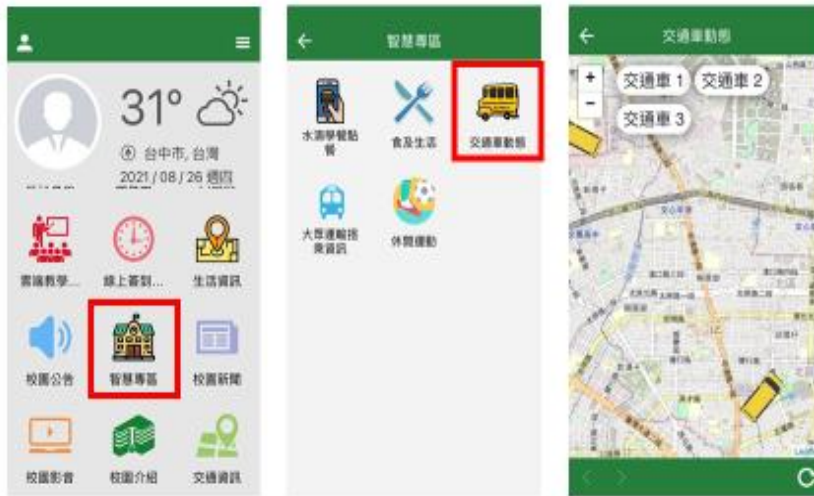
31°

台中市, 台灣

2021 / 08 / 26 週四

雲端教學...

線上簽到...

生活資訊

校園公告

智慧專區

校園新聞

校園影音

校園介紹

交通資訊

智慧專區

水湳學餐點餐

食及生活

交通車動態

大眾運輸搭乘資訊

休閒運動

交通車動態

+

−

交通車 1

交通車 2

交通車 3